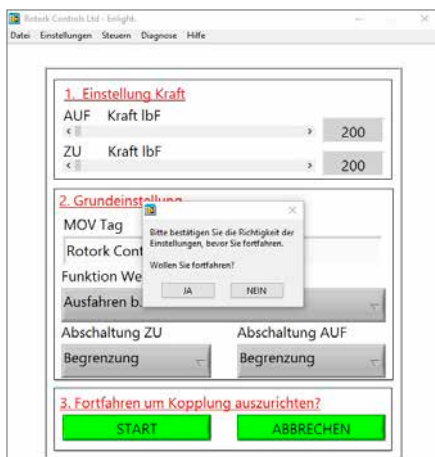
Rotork Controls Ltd - Enlight.

Datei Einstellungen Steuern Diagnose Hilfe

1. Einstellung Kraft

AUF Kraft lbF

200

ZU Kraft lbF

200

2. Grundeinstellung

MOV Tag

Rotork Cont

Funktion We

Ausfahren b.

Bitte bestätigen Sie die Richtigkeit der Einstellungen, bevor Sie fortfahren.

Wollen Sie fortfahren?

JA NEIN

Abschaltung ZU

Abschaltung AUF

Begrenzung

Begrenzung

3. Fortfahren um Kopplung auszurichten?

START

ABBRECHEN